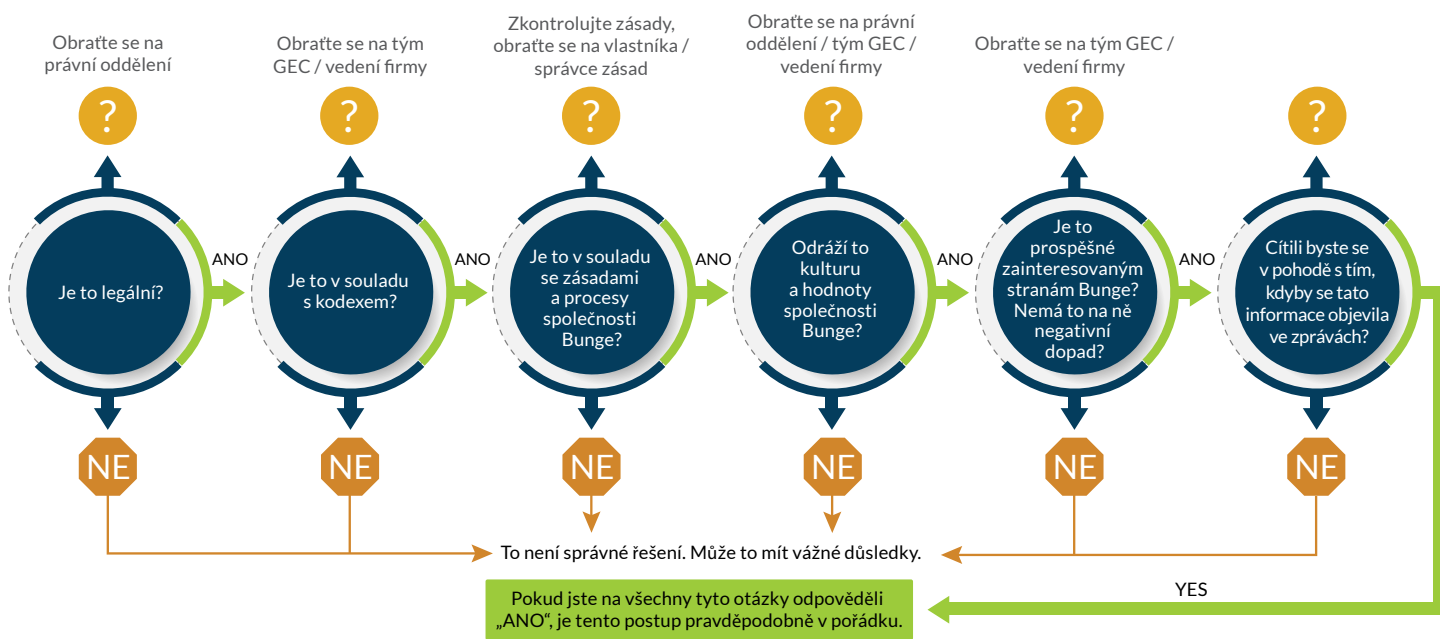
Obraťte se na právní oddělení

?

Je to legální?

NE

ANO

Obraťte se na tým GEC / vedení firmy

?

Je to v souladu s kodexem?

NE

ANO

Zkontrolujte zásady, obraťte se na vlastníka / správce zásad

?

Je to v souladu se zásadami a procesy společnosti Bunge?

NE

ANO

Obraťte se na právní oddělení / tým GEC / vedení firmy

?

Odráží to kulturu a hodnoty společnosti Bunge?

NE

ANO

Obraťte se na tým GEC / vedení firmy

?

Je to prospěšné zainteresovaným stranám Bunge? Nemá to na ně negativní dopad?

NE

ANO

?

Cítili byste se v pohodě s tím, kdyby se tato informace objevila ve zprávách?

NE

To není správné řešení. Může to mít vážné důsledky.

YES

Pokud jste na všechny tyto otázky odpověděli „ANO", je tento postup pravděpodobně v pořádku.